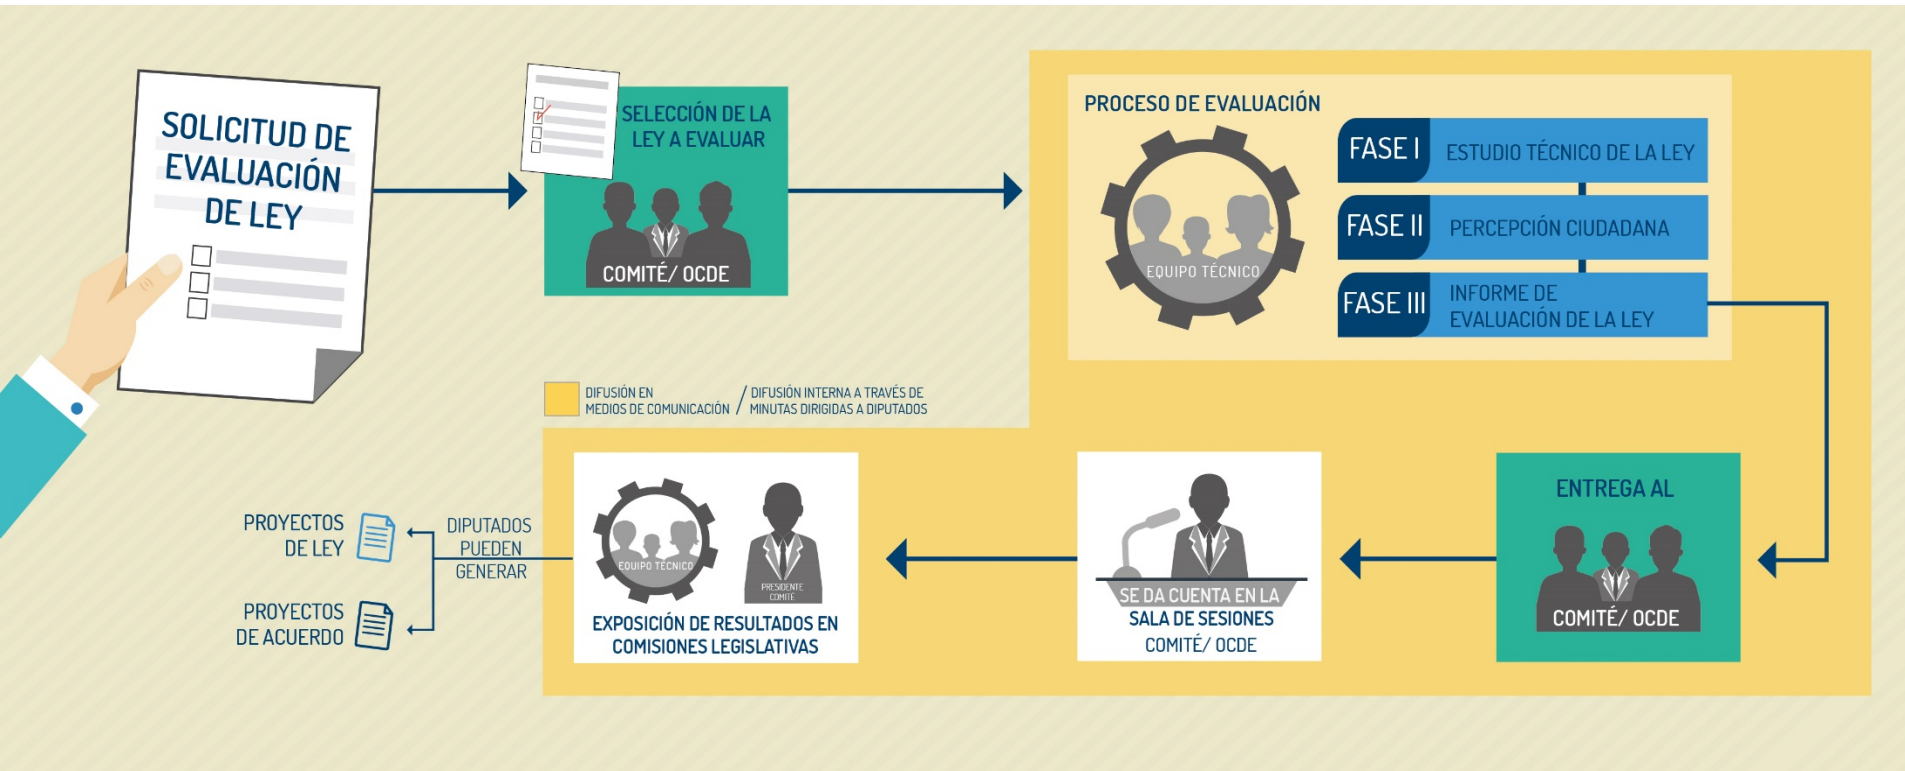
SOLICITUD DE EVALUACIÓN DE LEY

SELECCIÓN DE LA LEY A EVALUAR

COMITÉ/ OCDE

PROCESO DE EVALUACIÓN

EQUIPO TÉCNICO

FASE I ESTUDIO TÉCNICO DE LA LEY

FASE II PERCEPCIÓN CIUDADANA

FASE III INFORME DE EVALUACIÓN DE LA LEY

DIFUSIÓN EN MEDIOS DE COMUNICACIÓN / DIFUSIÓN INTERNA A TRAVÉS DE MINUTAS DIRIGIDAS A DIPUTADOS

ENTREGA AL

COMITÉ/ OCDE

SE DA CUENTA EN LA SALA DE SESIONES

COMITÉ/ OCDE

EQUIPO TÉCNICO

PRESIDENTE COMITÉ

EXPOSICIÓN DE RESULTADOS EN COMISIONES LEGISLATIVAS

DIPUTADOS PUEDEN GENERAR

PROYECTOS DE LEY

PROYECTOS DE ACUERDO